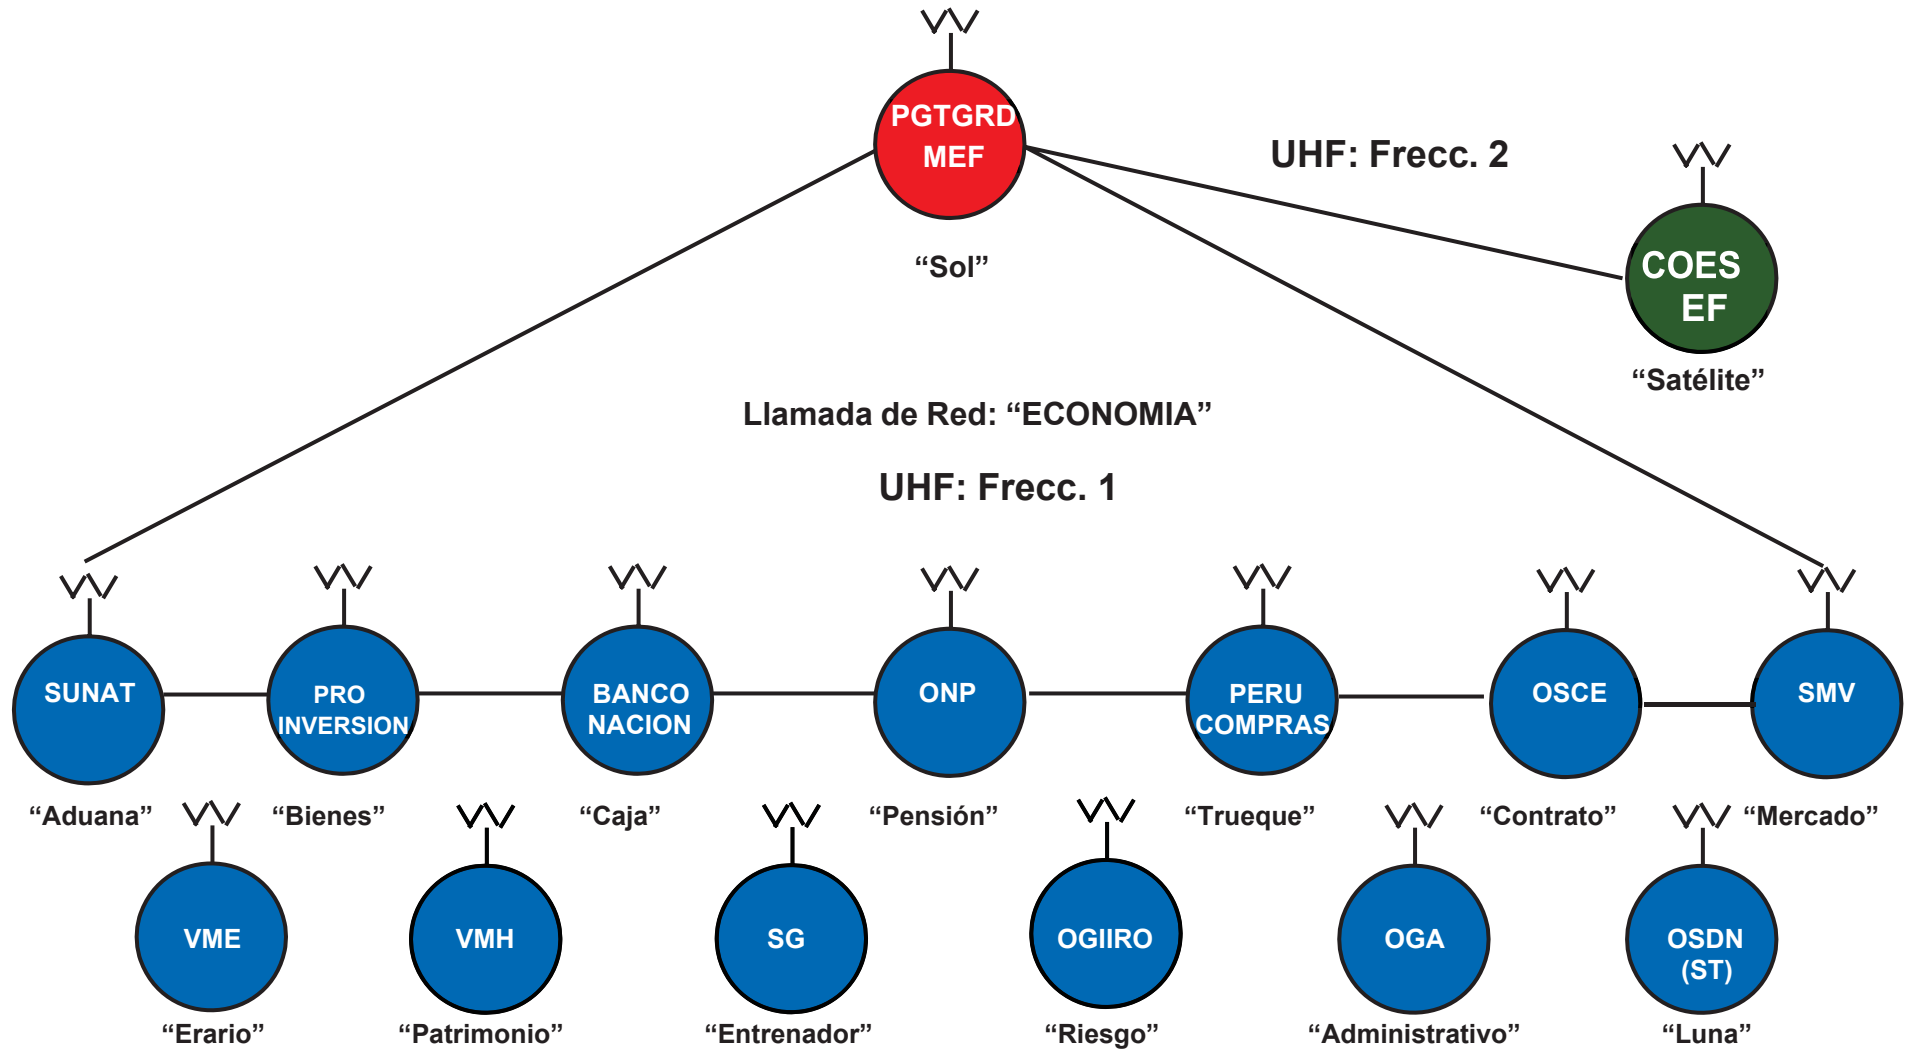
PGTGRD MEF

"Sol"

UHF: Frecc. 2

COES EF

"Satélite"

Llamada de Red: "ECONOMIA"

UHF: Frecc. 1

SUNAT

PRO INVERSION

BANCO NACION

ONP

PERU COMPRAS

OSCE

SMV

"Aduana"

"Bienes"

"Caja"

"Pensión"

"Trueque"

"Contrato"

"Mercado"

VME

VMH

SG

OGIIRO

OGA

OSDN (ST)

"Erario"

"Patrimonio"

"Entrenador"

"Riesgo"

"Administrativo"

"Luna"